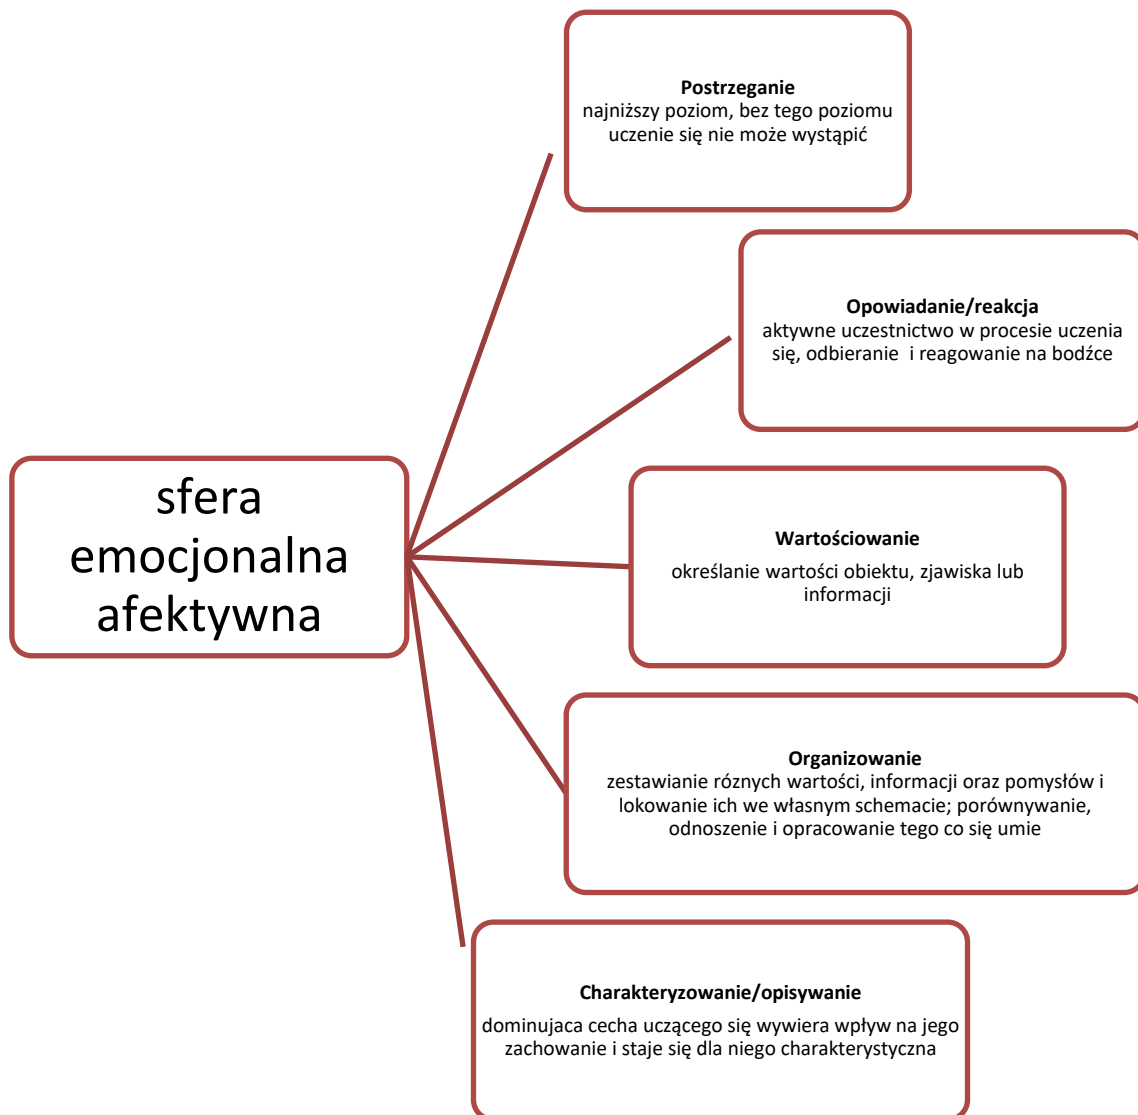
sfera emocjonalna afektywna

**Postrzeganie**
najniższy poziom, bez tego poziomu uczenie się nie może wystąpić

**Opowiadanie/reakcja**
aktywne uczestnictwo w procesie uczenia się, odbieranie i reagowanie na bodźce

**Wartościowanie**
określanie wartości obiektu, zjawiska lub informacji

**Organizowanie**
zestawianie róznych wartości, informacji oraz pomysłów i lokowanie ich we własnym schemacie; porównywanie, odnoszenie i opracowanie tego co się umie

**Charakteryzowanie/opisywanie**
dominujaca cecha uczącego się wywiera wpływ na jego zachowanie i staje się dla niego charakterystyczna